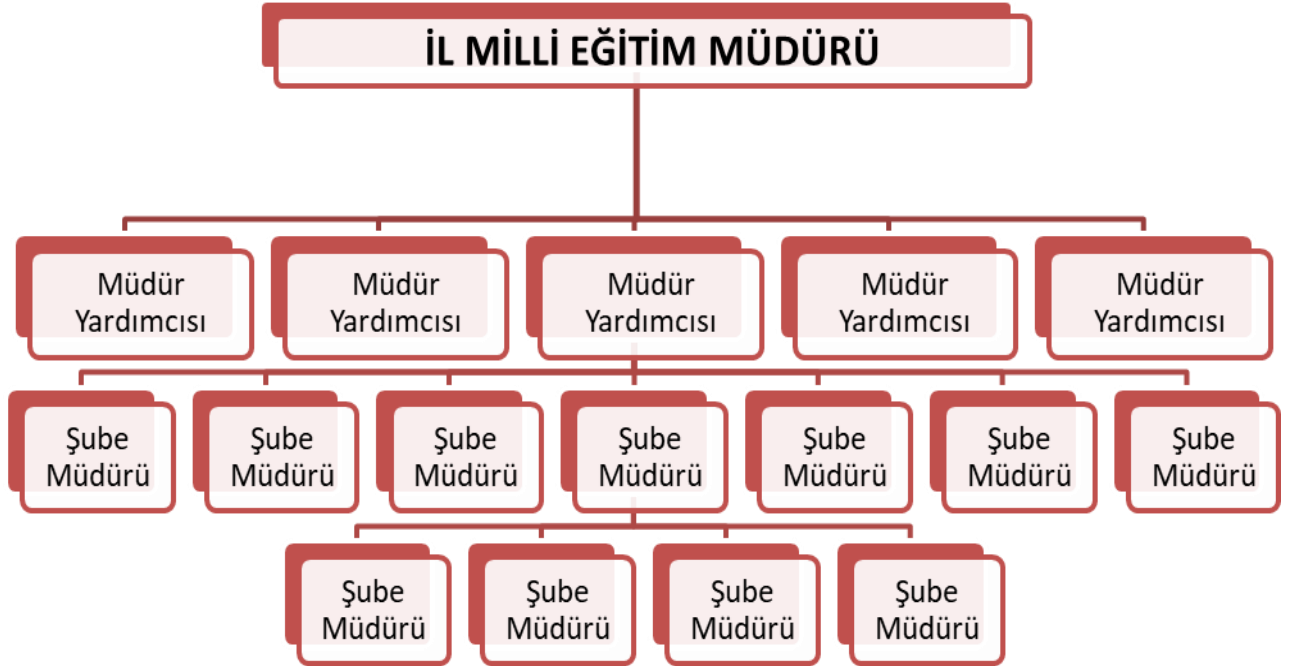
İL MİLLİ EĞİTİM MÜDÜRÜ

Müdür Yardımcısı

Müdür Yardımcısı

Müdür Yardımcısı

Müdür Yardımcısı

Müdür Yardımcısı

Şube Müdürü

Şube Müdürü

Şube Müdürü

Şube Müdürü

Şube Müdürü

Şube Müdürü

Şube Müdürü

Şube Müdürü

Şube Müdürü

Şube Müdürü

Şube Müdürü